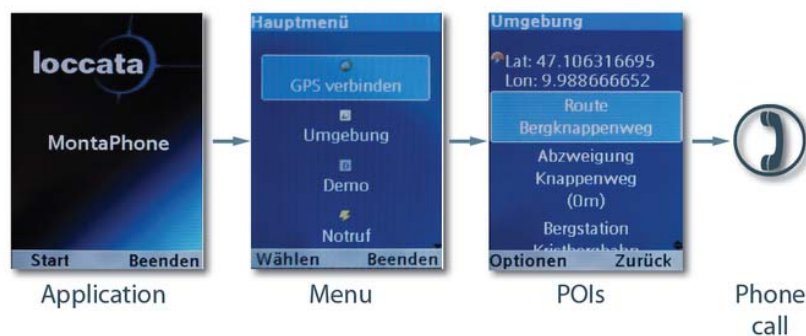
loccata

MontaPhone

Start Beenden

Application

Hauptmenü

GPS verbinden

Umgebung

Demo

Notruf

Wählen Beenden

Menu

Umgebung

Lat: 47.106316695
Lon: 9.988666652

Route
Bergknappenweg

Abzweigung
Knappenweg
(0m)

Bergstation
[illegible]

Optionen Zurück

POIs

Phone call